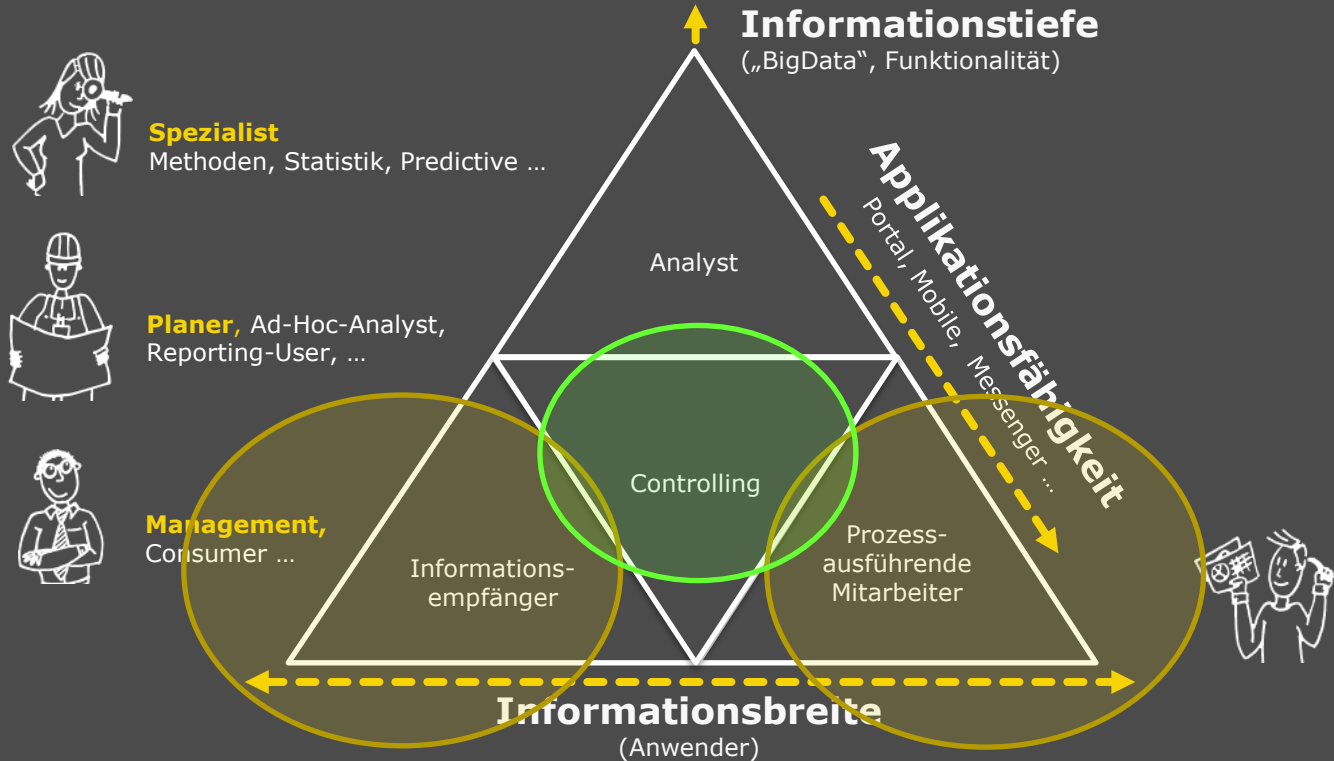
Informationstiefe
(„BigData“, Funktionalität)

Spezialist
Methoden, Statistik, Predictive …

Planer, Ad-Hoc-Analyst, Reporting-User, …

Management, Consumer …

Applikationsfähigkeit
Portal, Mobile, Messenger …

Analyst

Controlling

Informationsempfänger

Prozessausführende Mitarbeiter

Informationsbreite
(Anwender)